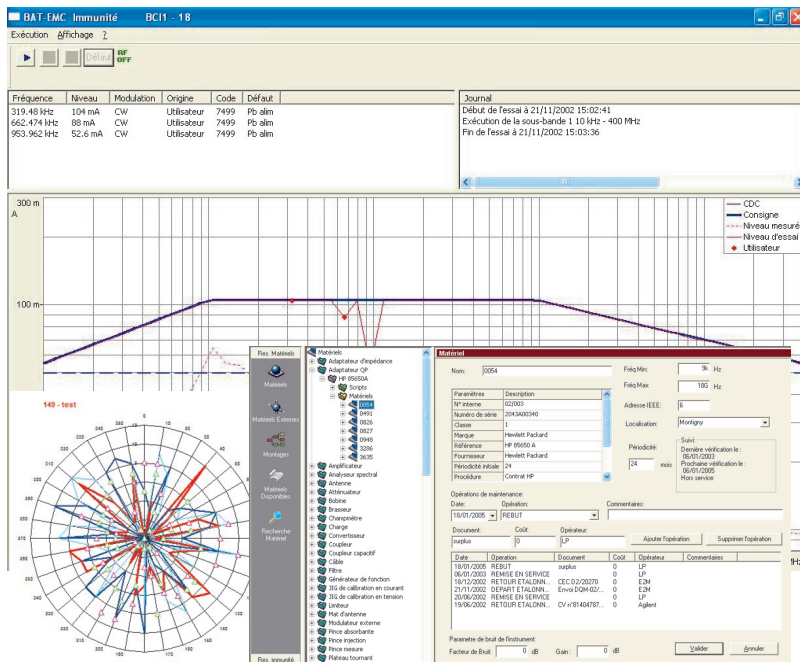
BAT-EMC Immunité BCI1 - 18

Exécution Affichage ?

Défaut RF OFF

| Fréquence | Niveau | Modulation | Origine | Code | Défaut |
|---|---|---|---|---|---|
| 319.48 kHz | 104 mA | CW | Utilisateur | 7499 | Pb alim |
| 662.474 kHz | 88 mA | CW | Utilisateur | 7499 | Pb alim |
| 953.962 kHz | 52.6 mA | CW | Utilisateur | 7499 | Pb alim |

Journal
Début de l'essai à 21/11/2002 15:02:41
Exécution de la sous-bande 1 10 kHz - 400 MHz
Fin de l'essai à 21/11/2002 15:03:36

300 m
A
100 m

CDC
Consigne
Niveau mesuré
Niveau d'essai
Utilisateur

149 - test

Res. Matériels
Matériels
Matériels Externes
Montages
Matériels Disponibles
Recherche Matériel
Res. Immunité

Matériels
Adaptateur d'impédance
Adaptateur QP
HP 85650A
Scripts
Matériels
0054
0491
0826
0827
0948
3286
3635
Amplificateur
Analyseur spectral
Antenne
Atténuateur
Bobine
Brasseur
Champmètre
Charge
Convertisseur
Coupleur
Coupleur capacitif
Câble
Filtre
Générateur de fonction
JIG de calibration en courant
JIG de calibration en tension
Limiteur
Mat d'antenne
Modulateur externe
Pince absorbante
Pince injection
Pince mesure
Plateau tournant

Matériel
Nom: 0054
Fréq Min: 9k Hz
Fréq Max: 18G Hz

| Paramètres | Description |
|---|---|
| N° interne | 02/003 |
| Numéro de série | 2043A00340 |
| Classe | 1 |
| Marque | Hewlett Packard |
| Référence | HP 85650 A |
| Fournisseur | Hewlett Packard |
| Périodicité initiale | 24 |
| Procédure | Contrat HP |

Adresse IEEE: 6
Localisation: Montigny
Périodicité: 24 mois
Suivi
Dernière vérification le : 06/01/2003
Prochaine vérification le : 06/01/2005
Hors service

Opérations de maintenance:
Date: 18/01/2005
Opération: REBUT
Commentaires:
Document: surplus
Coût: 0
Opérateur: LP
Ajouter l'opération
Supprimer l'opération

| Date | Opération | Document | Coût | Opérateur | Commentaires |
|---|---|---|---|---|---|
| 18/01/2005 | REBUT | surplus | 0 | LP | |
| 06/01/2003 | REMISE EN SERVICE | | 0 | LP | |
| 18/12/2002 | RETOUR ETALONN... | CEC 02/20270 | 0 | E2M | |
| 21/11/2002 | DEPART ETALONN... | Envoi DQM 02/... | 0 | E2M | |
| 20/06/2002 | REMISE EN SERVICE | | 0 | LP | |
| 19/06/2002 | RETOUR ETALONN... | CV n°81404787... | 0 | Agilent | |

Paramètre de bruit de l'instrument:
Facteur de Bruit: 0 dB
Gain: 0 dB
Valider
Annuler